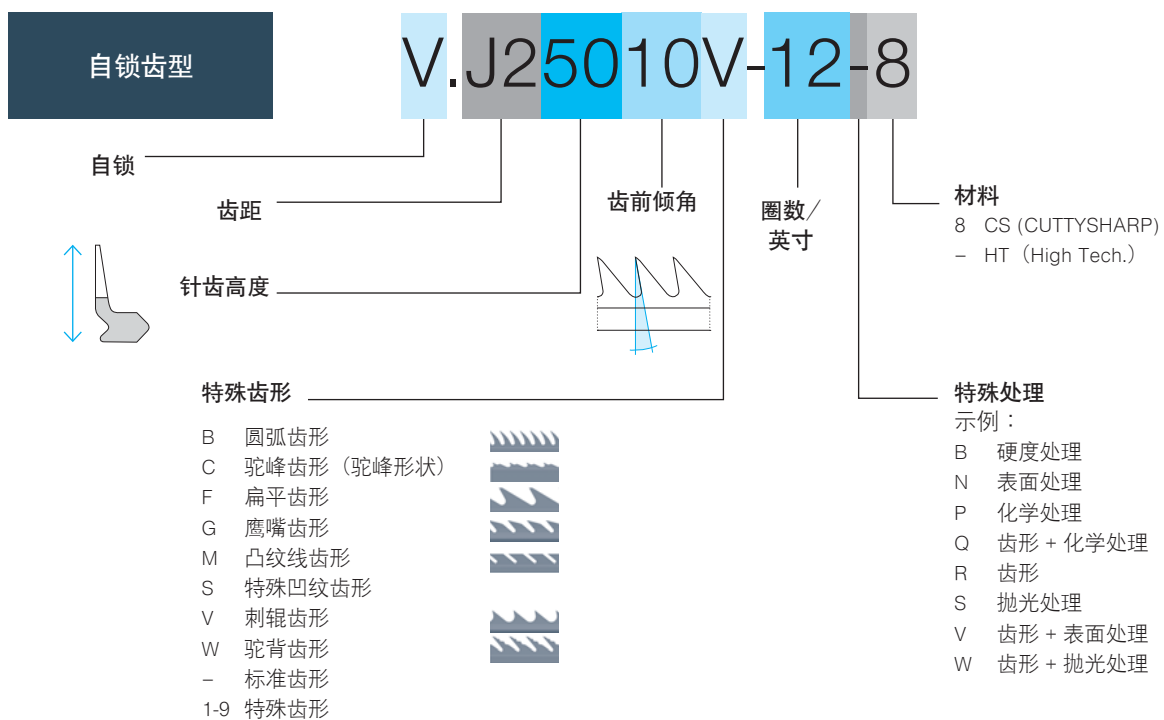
自锁齿型

V.J25010V-12-8

自锁

齿距

针齿高度

齿前倾角

圈数／英寸

材料
8 CS (CUTTYSHARP)
– HT（High Tech.）

特殊齿形
B 圆弧齿形
C 驼峰齿形（驼峰形状）
F 扁平齿形
G 鹰嘴齿形
M 凸纹线齿形
S 特殊凹纹齿形
V 刺辊齿形
W 驼背齿形
– 标准齿形
1-9 特殊齿形

特殊处理
示例：
B 硬度处理
N 表面处理
P 化学处理
Q 齿形 + 化学处理
R 齿形
S 抛光处理
V 齿形 + 表面处理
W 齿形 + 抛光处理